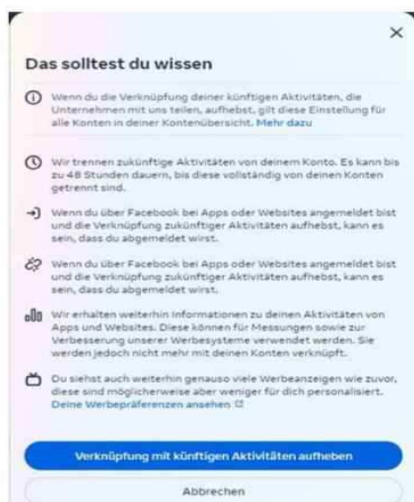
×

Das solltest du wissen

Wenn du die Verknüpfung deiner künftigen Aktivitäten, die Unternehmen mit uns teilen, aufhebst, gilt diese Einstellung für alle Konten in deiner Kontenübersicht. Mehr dazu

Wir trennen zukünftige Aktivitäten von deinem Konto. Es kann bis zu 48 Stunden dauern, bis diese vollständig von deinen Konten getrennt sind.

Wenn du über Facebook bei Apps oder Websites angemeldet bist und die Verknüpfung zukünftiger Aktivitäten aufhebst, kann es sein, dass du abgemeldet wirst.

Wenn du über Facebook bei Apps oder Websites angemeldet bist und die Verknüpfung zukünftiger Aktivitäten aufhebst, kann es sein, dass du abgemeldet wirst.

Wir erhalten weiterhin Informationen zu deinen Aktivitäten von Apps und Websites. Diese können für Messungen sowie zur Verbesserung unserer Werbesysteme verwendet werden. Sie werden jedoch nicht mehr mit deinen Konten verknüpft.

Du siehst auch weiterhin genauso viele Werbeanzeigen wie zuvor, diese sind möglicherweise aber weniger für dich personalisiert. Deine Werbepräferenzen ansehen

Verknüpfung mit künftigen Aktivitäten aufheben

Abbrechen